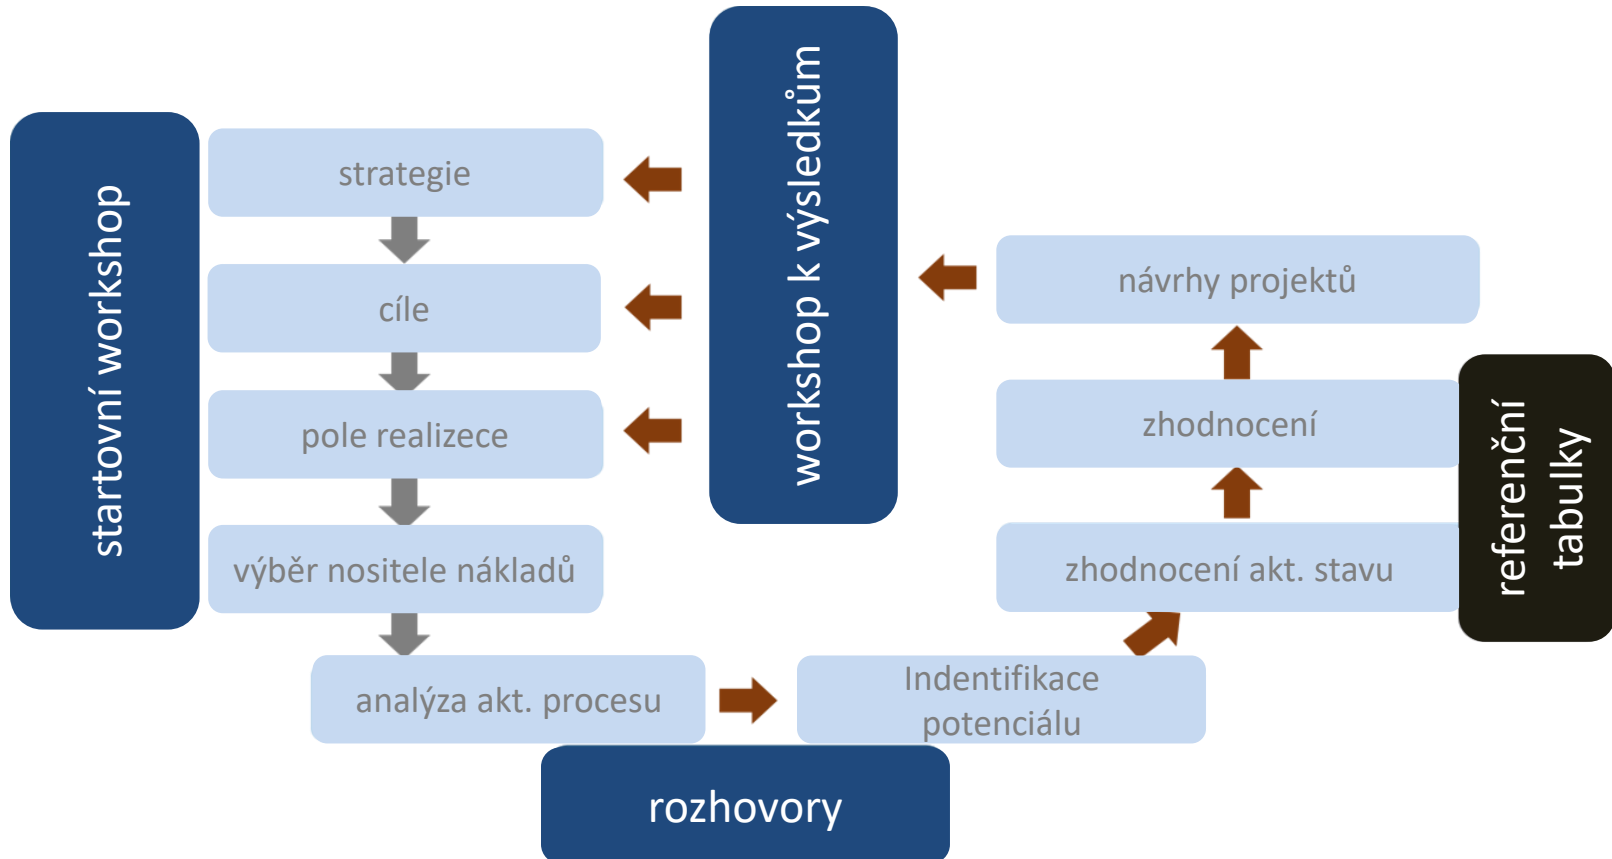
startovní workshop

strategie

cíle

pole realizece

výběr nositele nákladů

workshop k výsledkům

návrhy projektů

zhodnocení

zhodnocení akt. stavu

referenční tabulky

analýza akt. procesu

Indentifikace potenciálu

rozhovory